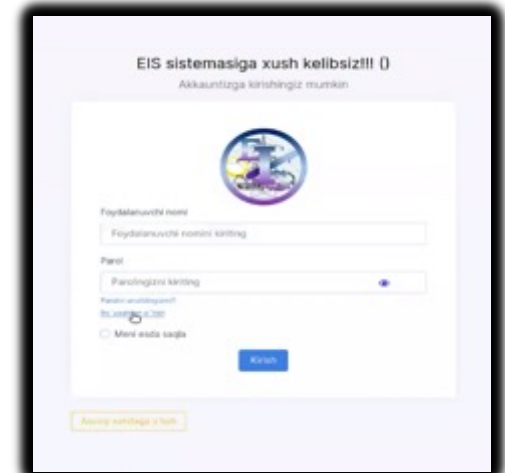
EIS sistemasiga xush kelibsiz!!! ()

Akkauntizga kirishingiz mumkin

Foydalanuvchi nomi

Foydalanuvchi nomini kiriting

Parol

Parolingizni kiriting

Parolni unutdingizmi?

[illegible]

Meni esda saqla

Kirish

Asosiy sahifaga o'tish